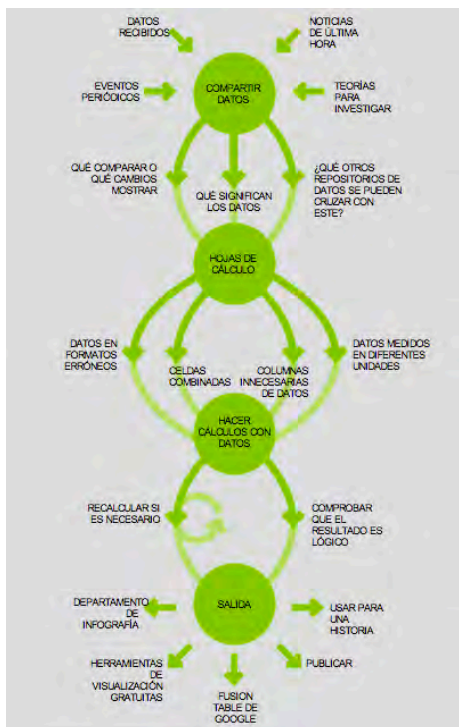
DATOS RECIBIDOS

NOTICIAS DE ÚLTIMA HORA

EVENTOS PERIÓDICOS

COMPARTIR DATOS

TEORÍAS PARA INVESTIGAR

QUÉ COMPARAR O QUÉ CAMBIOS MOSTRAR

QUÉ SIGNIFICAN LOS DATOS

¿QUÉ OTROS REPOSITORIOS DE DATOS SE PUEDEN CRUZAR CON ESTE?

HOJAS DE CÁLCULO

DATOS EN FORMATOS ERRÓNEOS

CELDAS COMBINADAS

COLUMNAS INNECESARIAS DE DATOS

DATOS MEDIDOS EN DIFERENTES UNIDADES

HACER CÁLCULOS CON DATOS

RECALCULAR SI ES NECESARIO

COMPROBAR QUE EL RESULTADO ES LÓGICO

SALIDA

DEPARTAMENTO DE INFOGRAFÍA

USAR PARA UNA HISTORIA

HERRAMIENTAS DE VISUALIZACIÓN GRATUITAS

PUBLICAR

FUSION TABLE DE GOOGLE